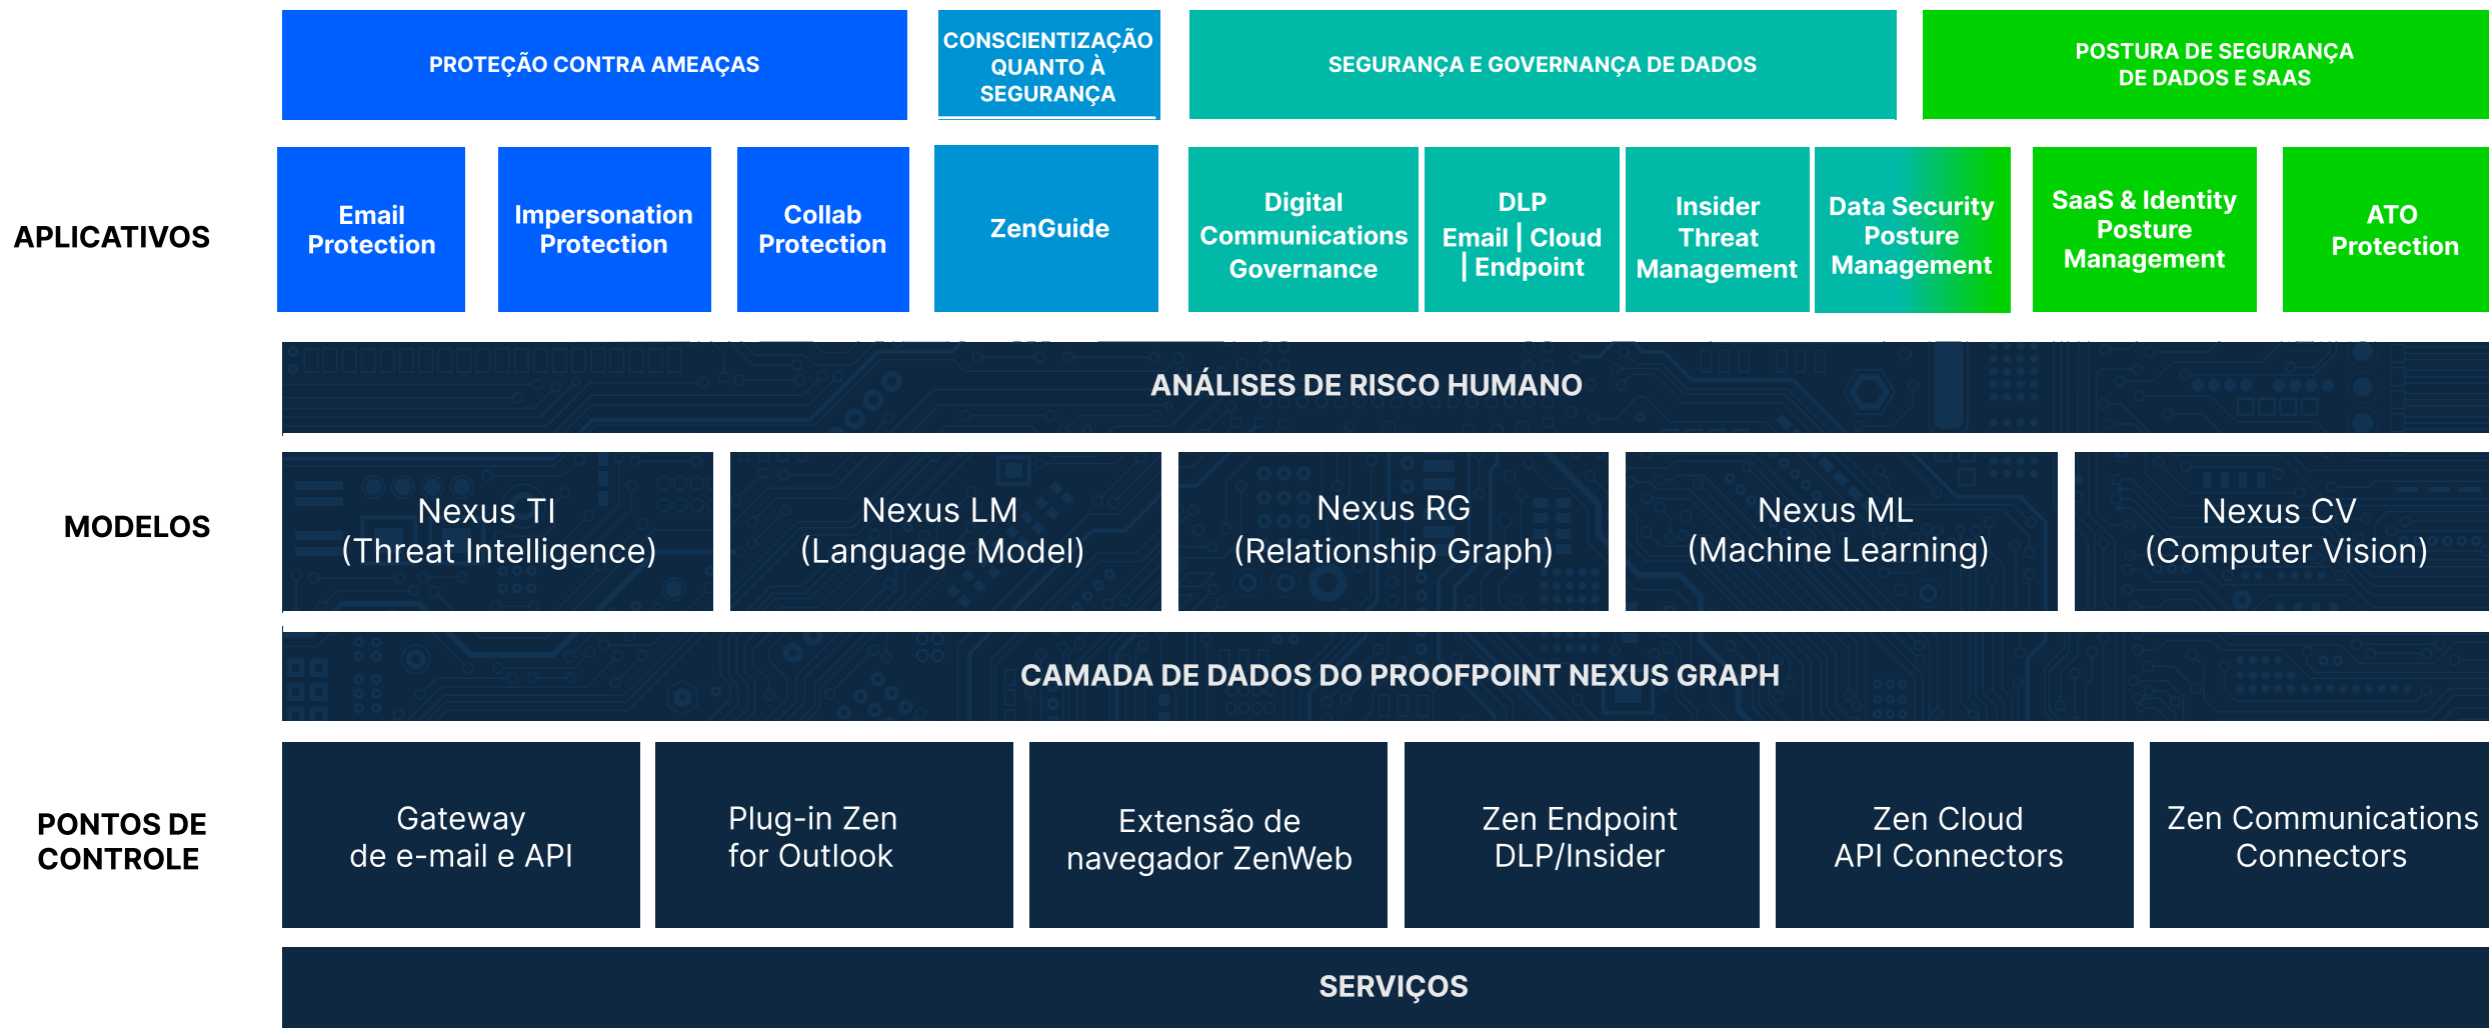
PROTEÇÃO CONTRA AMEAÇAS

CONSCIENTIZAÇÃO QUANTO À SEGURANÇA

SEGURANÇA E GOVERNANÇA DE DADOS

POSTURA DE SEGURANÇA DE DADOS E SAAS

APLICATIVOS

Email Protection

Impersonation Protection

Collab Protection

ZenGuide

Digital Communications Governance

DLP Email | Cloud | Endpoint

Insider Threat Management

Data Security Posture Management

SaaS & Identity Posture Management

ATO Protection

ANÁLISES DE RISCO HUMANO

MODELOS

Nexus TI (Threat Intelligence)

Nexus LM (Language Model)

Nexus RG (Relationship Graph)

Nexus ML (Machine Learning)

Nexus CV (Computer Vision)

CAMADA DE DADOS DO PROOFPOINT NEXUS GRAPH

PONTOS DE CONTROLE

Gateway de e-mail e API

Plug-in Zen for Outlook

Extensão de navegador ZenWeb

Zen Endpoint DLP/Insider

Zen Cloud API Connectors

Zen Communications Connectors

SERVIÇOS